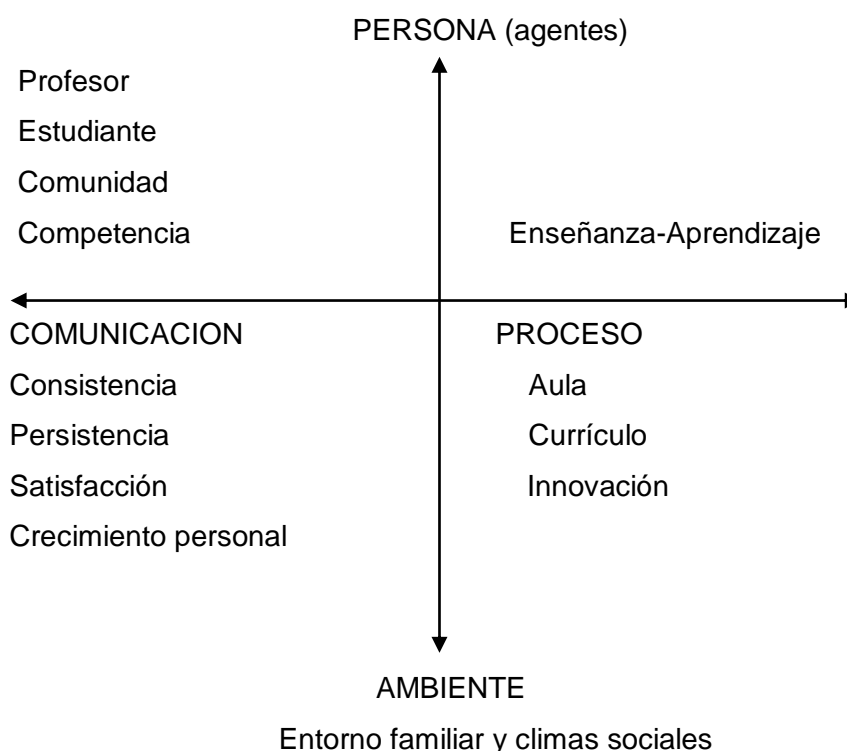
PERSONA (agentes)

Profesor

Estudiante

Comunidad

Competencia

Enseñanza-Aprendizaje

COMUNICACION

Consistencia

Persistencia

Satisfacción

Crecimiento personal

PROCESO

Aula

Currículo

Innovación

AMBIENTE

Entorno familiar y climas sociales